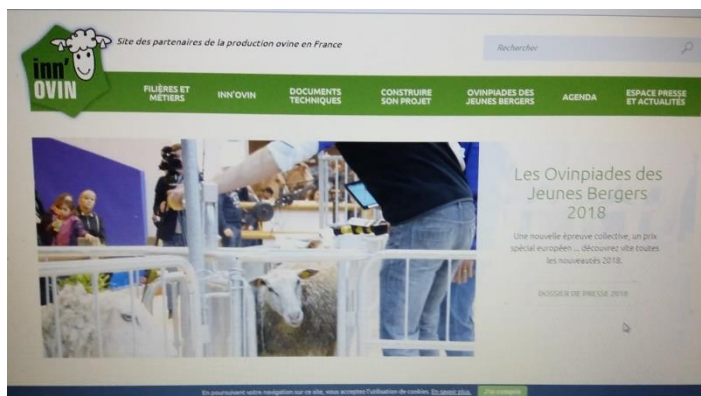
inn' OVIN

Site des partenaires de la production ovine en France

Rechercher

FILIÈRES ET MÉTIERS
INN'OVIN
DOCUMENTS TECHNIQUES
CONSTRUIRE SON PROJET
OVINPIADES DES JEUNES BERGERS
AGENDA
ESPACE PRESSE ET ACTUALITÉS

Les Ovinpiades des Jeunes Bergers 2018

Une nouvelle épreuve collective, un prix spécial européen ... découvrez vite toutes les nouveautés 2018.

DOSSIER DE PRESSE 2018

En poursuivant votre navigation sur ce site, vous acceptez l'utilisation de cookies. En savoir plus. J'ai compris